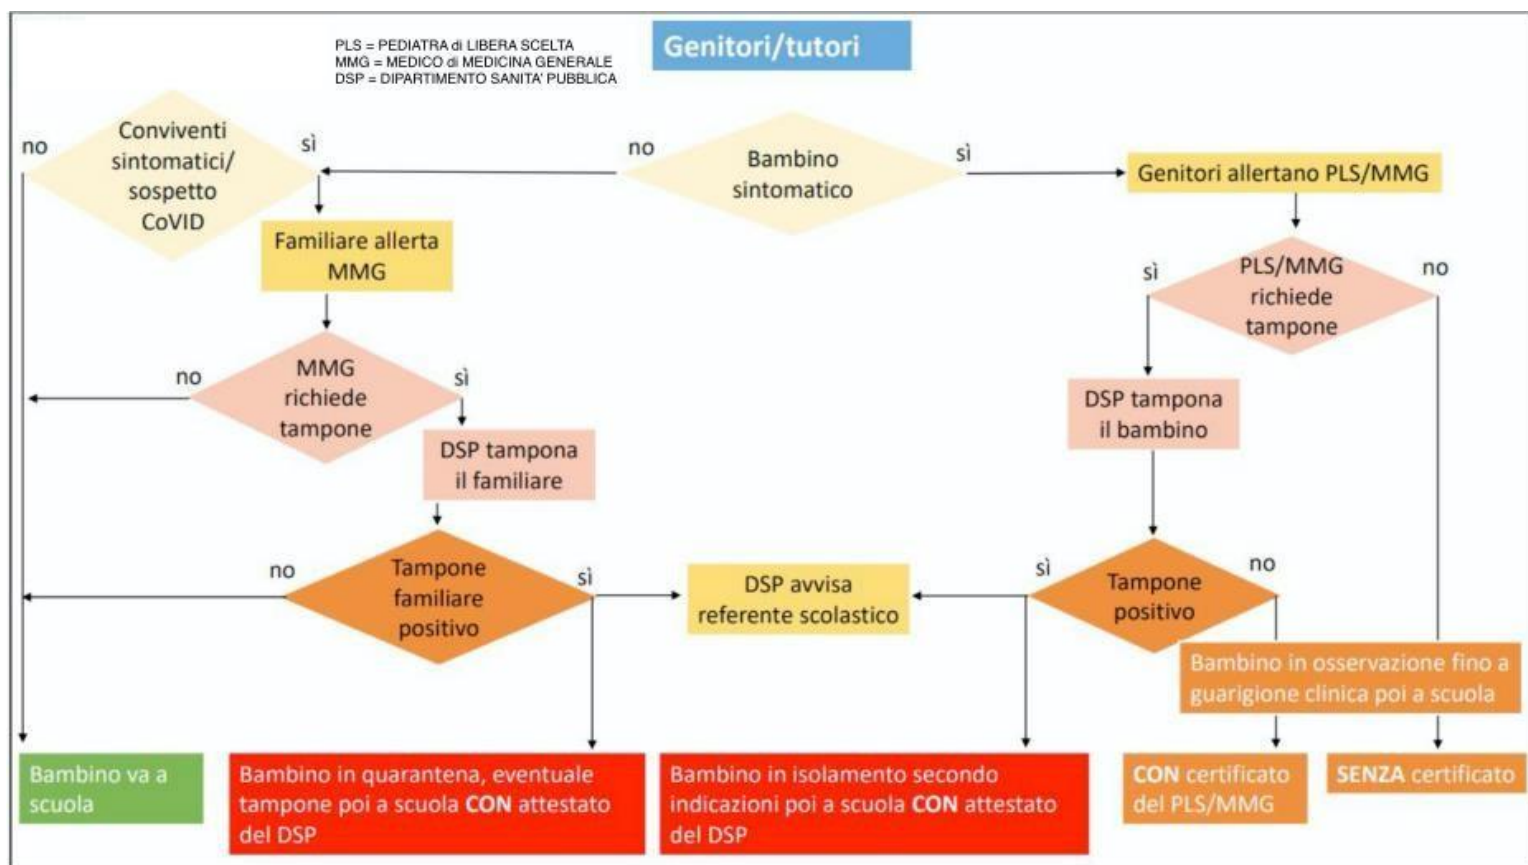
PLS = PEDIATRA di LIBERA SCELTA
MMG = MEDICO di MEDICINA GENERALE
DSP = DIPARTIMENTO SANITA' PUBBLICA

Genitori/tutori

no

Conviventi sintomatici/ sospetto CoVID

sì

no

Bambino sintomatico

sì

Genitori allertano PLS/MMG

Familiare allerta MMG

sì

PLS/MMG richiede tampone

no

no

MMG richiede tampone

sì

DSP tampona il bambino

DSP tampona il familiare

no

Tampone familiare positivo

sì

DSP avvisa referente scolastico

sì

Tampone positivo

no

Bambino in osservazione fino a guarigione clinica poi a scuola

Bambino va a scuola

Bambino in quarantena, eventuale tampone poi a scuola CON attestato del DSP

Bambino in isolamento secondo indicazioni poi a scuola CON attestato del DSP

CON certificato del PLS/MMG

SENZA certificato